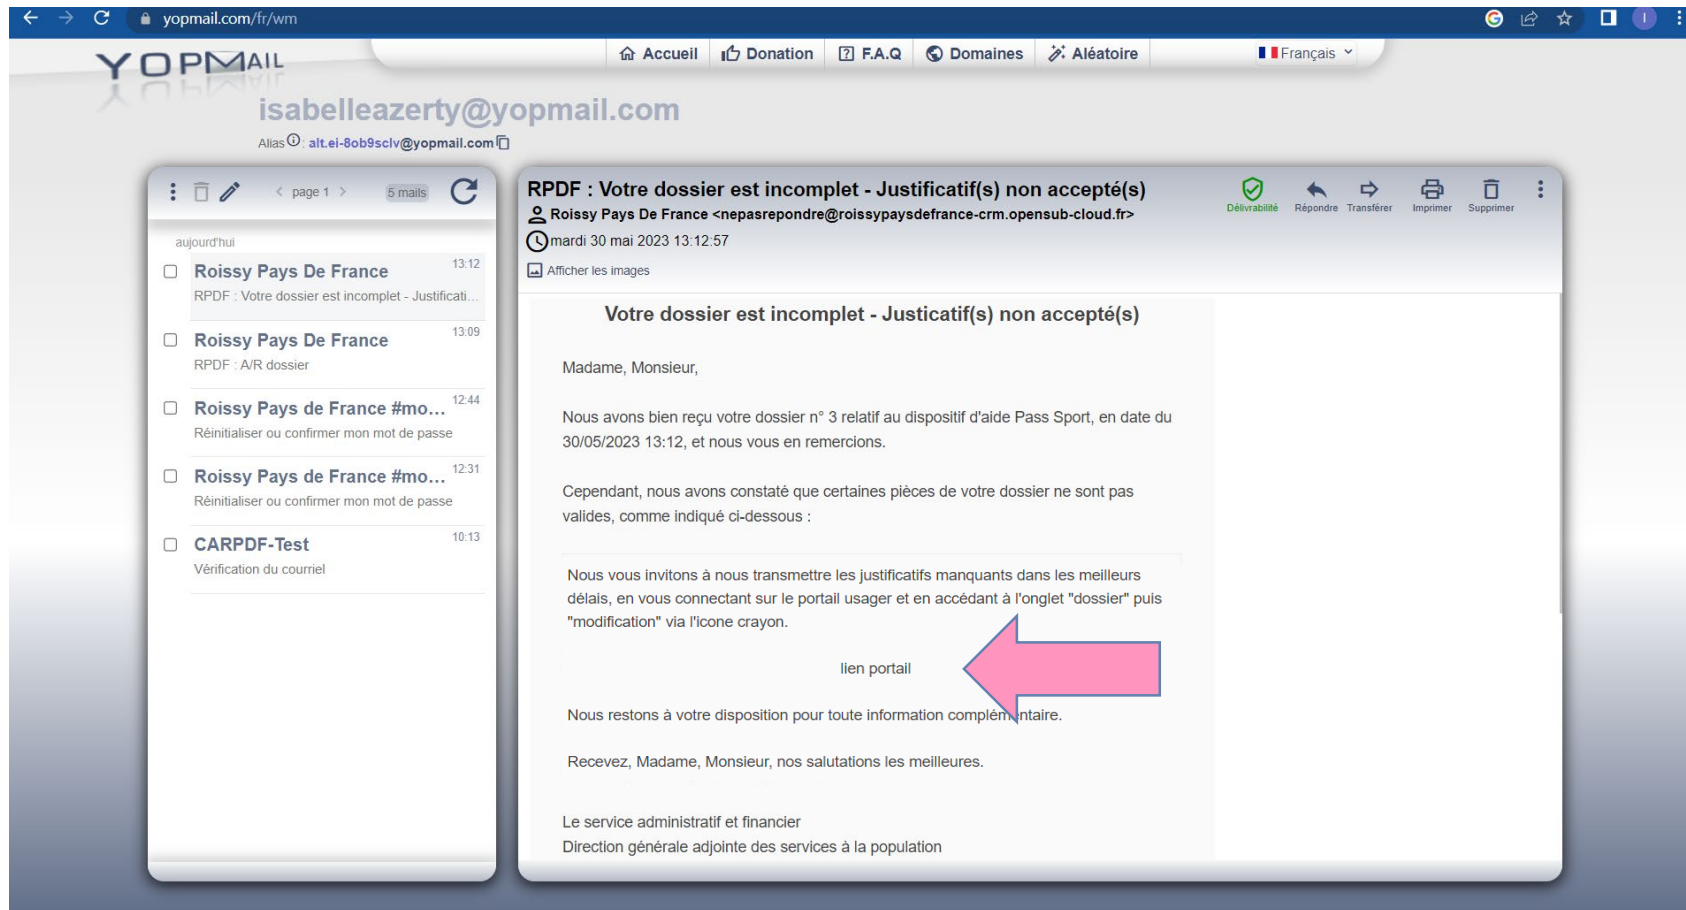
yopmail.com/fr/wm

YOPMAIL

Accueil Donation F.A.Q Domaines Aléatoire Français

isabelleazerty@yopmail.com

Alias : alt.ei-8ob9sclv@yopmail.com

page 1 5 mails

aujourd'hui

Roissy Pays De France 13:12
RPDF : Votre dossier est incomplet - Justificati...

Roissy Pays De France 13:09
RPDF : A/R dossier

Roissy Pays de France #mo... 12:44
Réinitialiser ou confirmer mon mot de passe

Roissy Pays de France #mo... 12:31
Réinitialiser ou confirmer mon mot de passe

CARPDF-Test 10:13
Vérification du courriel

RPDF : Votre dossier est incomplet - Justificatif(s) non accepté(s)
Roissy Pays De France <nepasrepondre@roissypaysdefrance-crm.opensub-cloud.fr>
mardi 30 mai 2023 13:12:57

Délivrabilité Répondre Transférer Imprimer Supprimer

Afficher les images

Votre dossier est incomplet - Justicatif(s) non accepté(s)

Madame, Monsieur,

Nous avons bien reçu votre dossier n° 3 relatif au dispositif d'aide Pass Sport, en date du 30/05/2023 13:12, et nous vous en remercions.

Cependant, nous avons constaté que certaines pièces de votre dossier ne sont pas valides, comme indiqué ci-dessous :

Nous vous invitons à nous transmettre les justificatifs manquants dans les meilleurs délais, en vous connectant sur le portail usager et en accédant à l'onglet "dossier" puis "modification" via l'icone crayon.

lien portail

Nous restons à votre disposition pour toute information complém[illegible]ntaire.

Recevez, Madame, Monsieur, nos salutations les meilleures.

Le service administratif et financier
Direction générale adjointe des services à la population